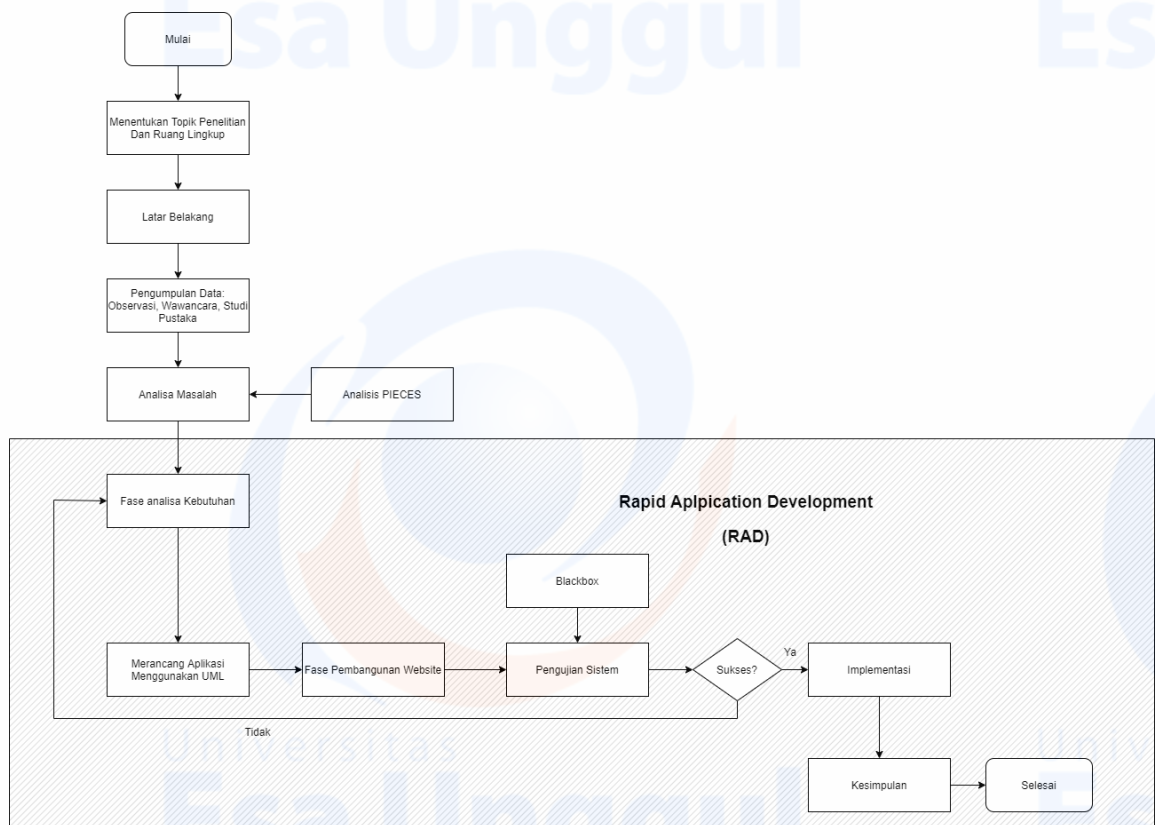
Esa Unggul

Mulai

Menentukan Topik Penelitian Dan Ruang Lingkup

Latar Belakang

Pengumpulan Data: Observasi, Wawancara, Studi Pustaka

Analisa Masalah

Analisis PIECES

Fase analisa Kebutuhan

Rapid Aplpication Development

(RAD)

Blackbox

Merancang Aplikasi Menggunakan UML

Fase Pembangunan Website

Pengujian Sistem

Sukses?

Ya

Implementasi

Tidak

Kesimpulan

Selesai

Universitas

Esa Unggul